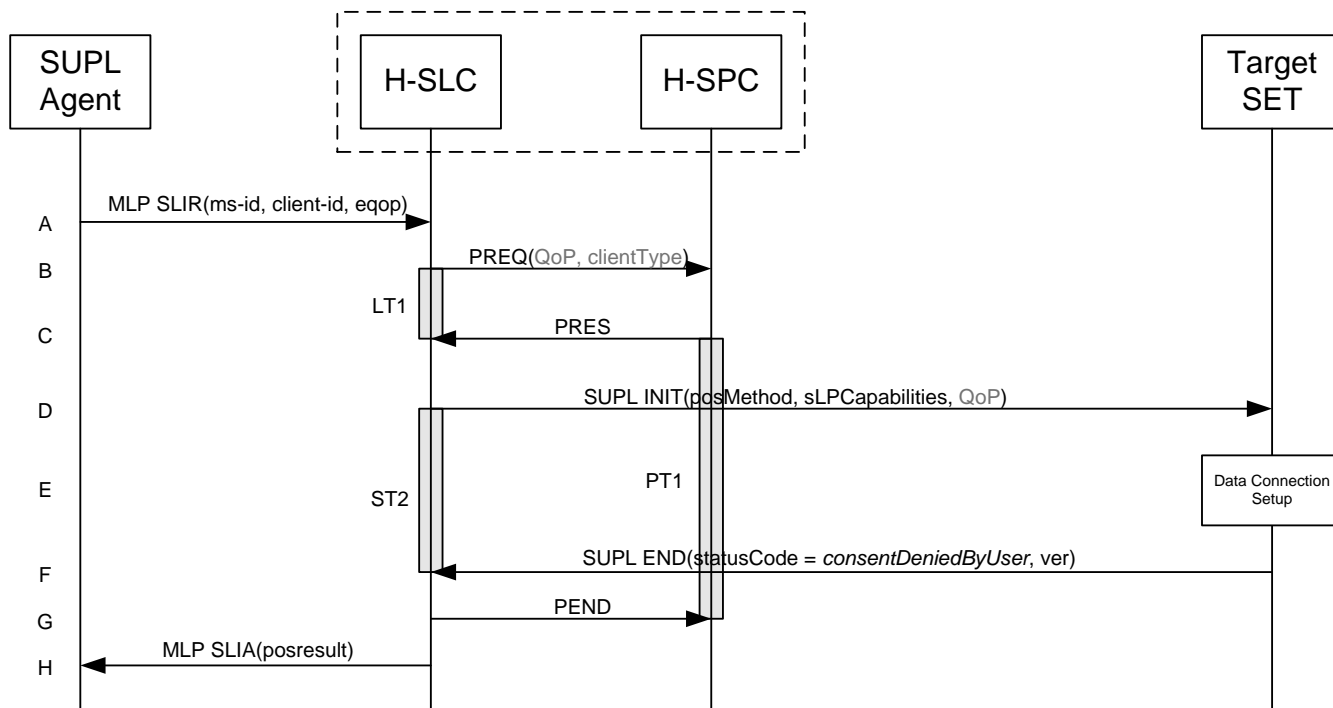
SUPL Agent

H-SLC

H-SPC

Target SET

A MLP SLIR(ms-id, client-id, eqop)

B PREQ(QoP, clientType)

LT1

C PRES

D SUPL INIT(posMethod, sLPCapabilities, QoP)

E

ST2

PT1

Data Connection Setup

F SUPL END(statusCode = *consentDeniedByUser*, ver)

G PEND

H MLP SLIA(posresult)